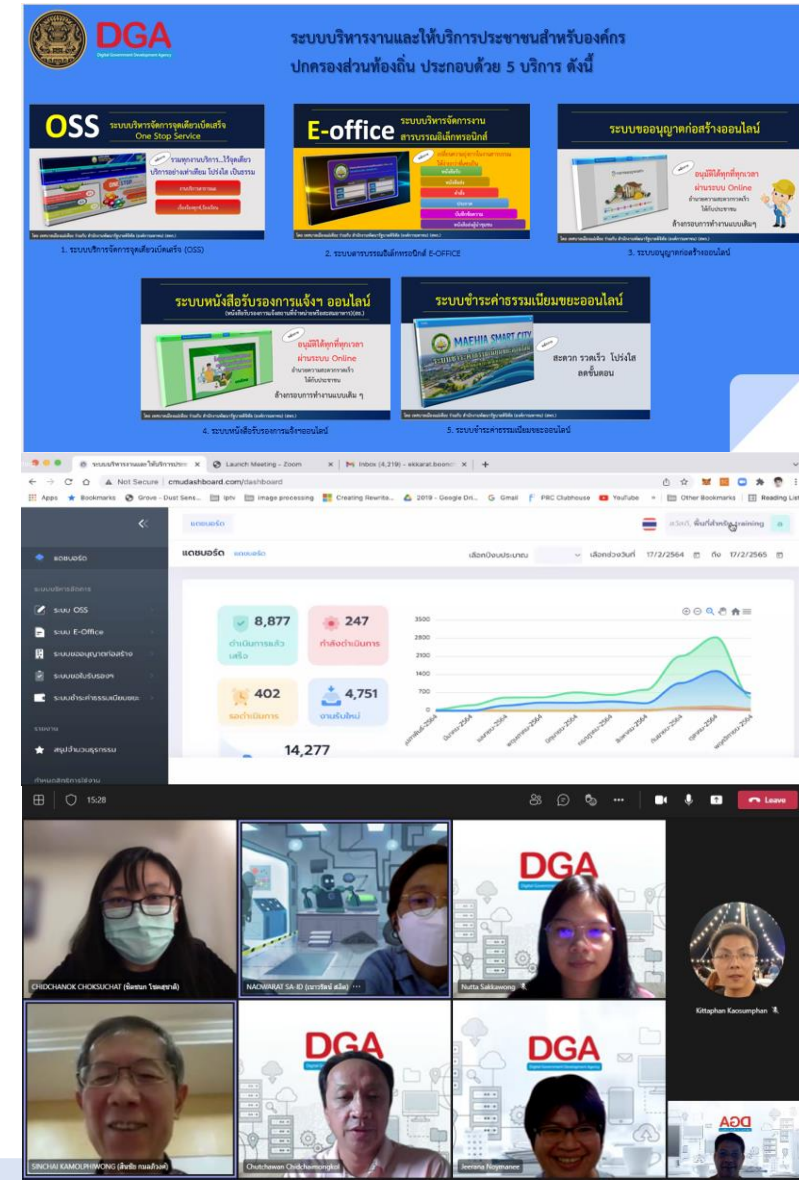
DGA
Digital Government Development Agency

ระบบบริหารงานและให้บริการประชาชนสำหรับองค์กรปกครองส่วนท้องถิ่น ประกอบด้วย 5 บริการ ดังนี้

OSS ระบบบริหารจัดการจุดเดียวเบ็ดเสร็จ One Stop Service
1. ระบบบริการจัดการจุดเดียวเบ็ดเสร็จ (OSS)

E-office ระบบบริหารจัดการงานสารบรรณอิเล็กทรอนิกส์
2. ระบบสารบรรณอิเล็กทรอนิกส์ E-OFFICE

ระบบขออนุญาตก่อสร้างออนไลน์
อนุมัติได้ทุกที่ทุกเวลา ผ่านระบบ Online
ล้างกรอบการทำงานแบบเดิมๆ
3. ระบบขออนุญาตก่อสร้างออนไลน์

ระบบหนังสือรับรองการแจ้งฯ ออนไลน์
อนุมัติได้ทุกที่ทุกเวลา ผ่านระบบ Online
ล้างกรอบการทำงานแบบเดิม ๆ
4. ระบบหนังสือรับรองการแจ้งออนไลน์

ระบบชำระค่าธรรมเนียมขยะออนไลน์
MAEHIA SMART CITY
สะดวก รวดเร็ว โปร่งใส ลดขั้นตอน
5. ระบบชำระค่าธรรมเนียมขยะออนไลน์

Launch Meeting - Zoom
Inbox (4,219) - ekkarat.boon
Not Secure | cmudashboard.com/dashboard
Apps Bookmarks Grove - Dust Sens... iptv image processing Creating Rewrite... 2019 - Google Dri... Gmail PRC Clubhouse YouTube Other Bookmarks Reading List

แดชบอร์ด
ระบบ OSS
ระบบ E-Office
ระบบขออนุญาตก่อสร้าง
ระบบขอใบรับรองฯ
ระบบชำระค่าธรรมเนียมขยะ
รายงาน
สรุปจำนวนธุรกรรม

แดชบอร์ด
เลือกปีงบประมาณ
เลือกช่วงวันที่ 17/2/2564 ถึง 17/2/2565
8,877 ดำเนินการแล้วเสร็จ
247 กำลังดำเนินการ
402 รอดำเนินการ
4,751 งานรับใหม่
14,277
3500
2800
2100
1400
700
0

15:28
Leave
CHIDCHANOK CHOKSUCHAT (ชิดชนก โชคสุชาติ)
NAOWARAT SA-ID (เนาวรัตน์ สะอิด)
Nutta Sakkawong
Kittaphan Kaosumphan
SINCHAI KAMOLPHIWONG (สินชัย กมลภิวงศ์)
Chotchawan Chidchamongkol
Jeerana Noymanee
DGA